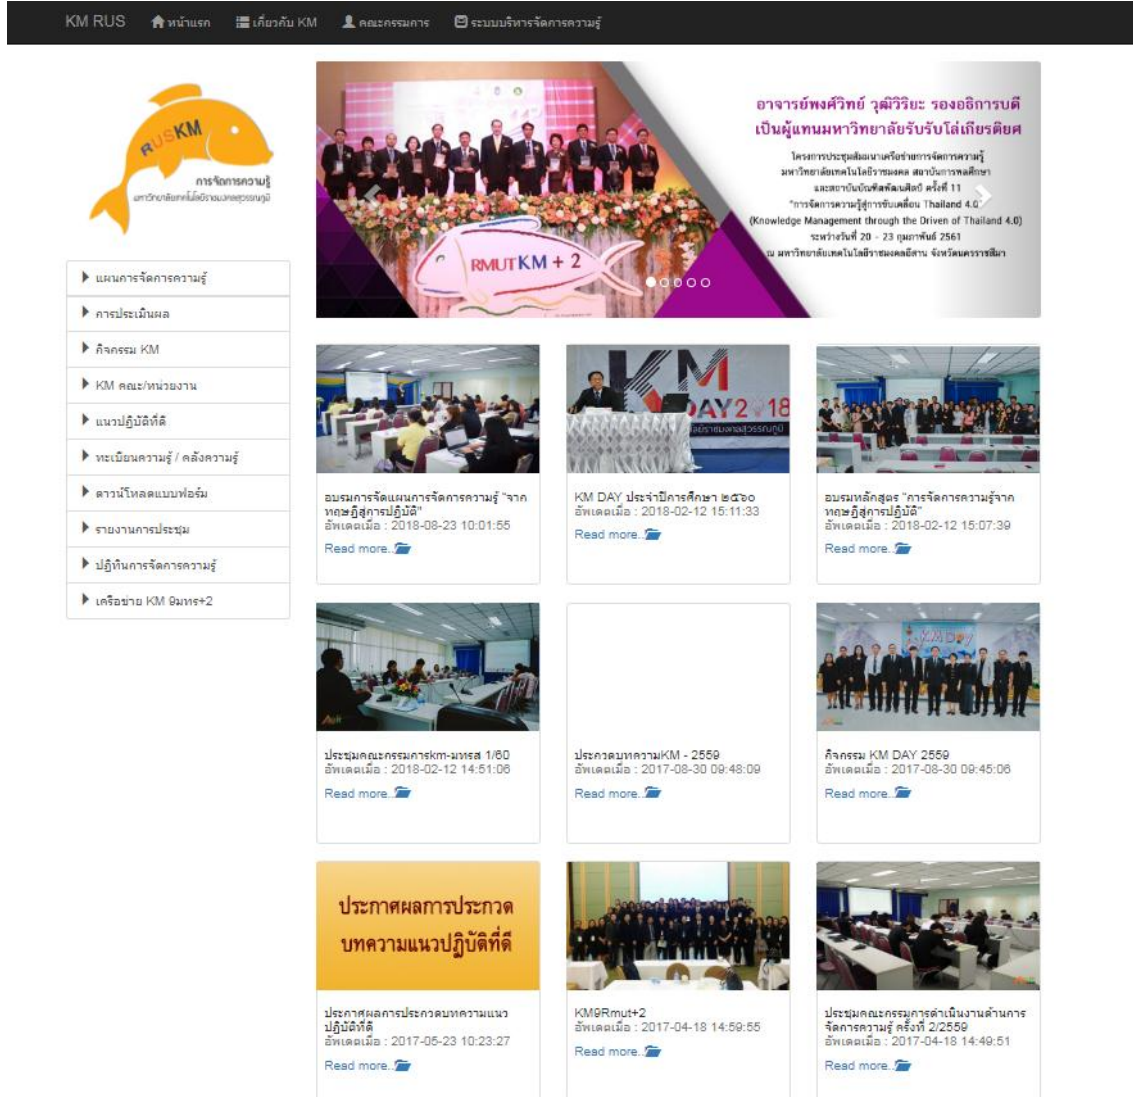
KM RUS หน้าแรก เกี่ยวกับ KM คณะกรรมการ ระบบบริหารจัดการความรู้

RUSKM
การจัดการความรู้
มหาวิทยาลัยเทคโนโลยีราชมงคลสุวรรณภูมิ

แผนการจัดการความรู้
การประเมินผล
กิจกรรม KM
KM คณะ/หน่วยงาน
แนวปฏิบัติที่ดี
ทะเบียนความรู้ / คลังความรู้
ดาวน์โหลดแบบฟอร์ม
รายงานการประชุม
ปฏิทินการจัดการความรู้
เครือข่าย KM 9มทร+2

อาจารย์พงศ์วิทย์ วุฒิวิริยะ รองอธิการบดี
เป็นผู้แทนมหาวิทยาลัยรับรับโล่เกียรติยศ

โครงการประชุมสัมมนาเครือข่ายการจัดการความรู้ มหาวิทยาลัยเทคโนโลยีราชมงคล สถาบันการพลศึกษา และสถาบันบัณฑิตพัฒนศิลป์ ครั้งที่ 11 "การจัดการความรู้สู่การขับเคลื่อน Thailand 4.0" (Knowledge Management through the Driven of Thailand 4.0) ระหว่างวันที่ 20 - 23 กุมภาพันธ์ 2561 ณ มหาวิทยาลัยเทคโนโลยีราชมงคลอีสาน จังหวัดนครราชสีมา

RMUT KM + 2

อบรมการจัดแผนการจัดการความรู้ "จากทฤษฎีสู่การปฏิบัติ"
อัพเดตเมื่อ : 2018-08-23 10:01:55
Read more..

KM DAY ประจำปีการศึกษา ๒๕๖๐
อัพเดตเมื่อ : 2018-02-12 15:11:33
Read more..

อบรมหลักสูตร "การจัดการความรู้จากทฤษฎีสู่การปฏิบัติ"
อัพเดตเมื่อ : 2018-02-12 15:07:39
Read more..

ประชุมคณะกรรมการkm-มทรส 1/60
อัพเดตเมื่อ : 2018-02-12 14:51:06
Read more..

ประกวดบทความKM - 2559
อัพเดตเมื่อ : 2017-08-30 09:48:09
Read more..

กิจกรรม KM DAY 2559
อัพเดตเมื่อ : 2017-08-30 09:45:06
Read more..

ประกาศผลการประกวด
บทความแนวปฏิบัติที่ดี

ประกาศผลการประกวดบทความแนวปฏิบัติที่ดี
อัพเดตเมื่อ : 2017-05-23 10:23:27
Read more..

KM9Rmut+2
อัพเดตเมื่อ : 2017-04-18 14:59:55
Read more..

ประชุมคณะกรรมการดำเนินงานด้านการจัดการความรู้ ครั้งที่ 2/2559
อัพเดตเมื่อ : 2017-04-18 14:49:51
Read more..